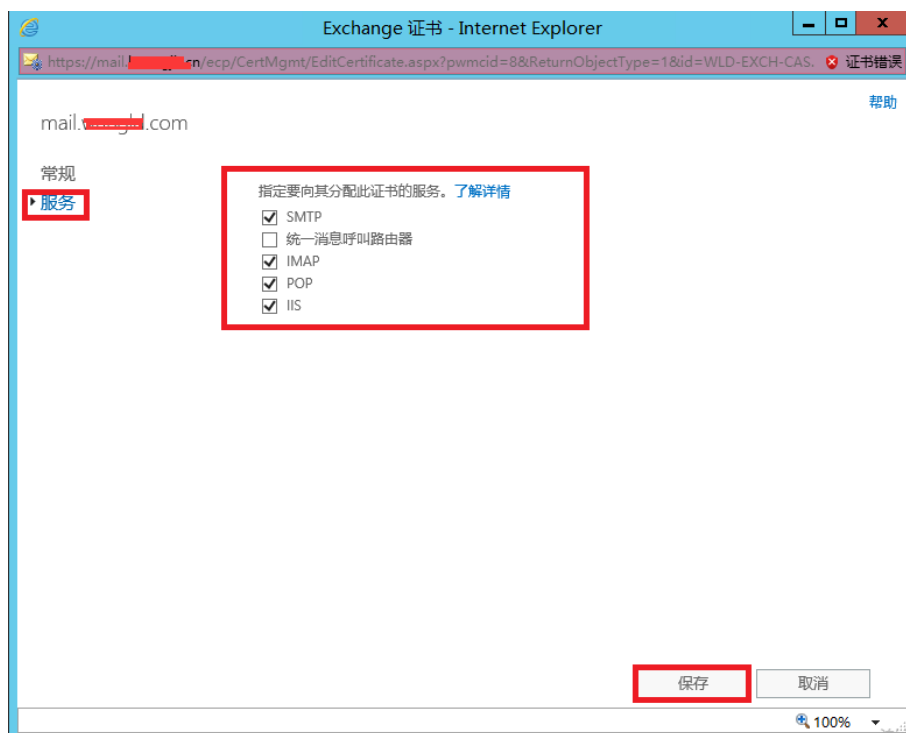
Exchange 证书 - Internet Explorer

https://mail.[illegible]n/ecp/CertMgmt/EditCertificate.aspx?pwmcid=8&ReturnObjectType=1&id=WLD-EXCH-CAS. 证书错误

帮助

mail.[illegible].com

常规
服务

指定要向其分配此证书的服务。了解详情
SMTP
统一消息呼叫路由器
IMAP
POP
IIS

保存
取消

100%